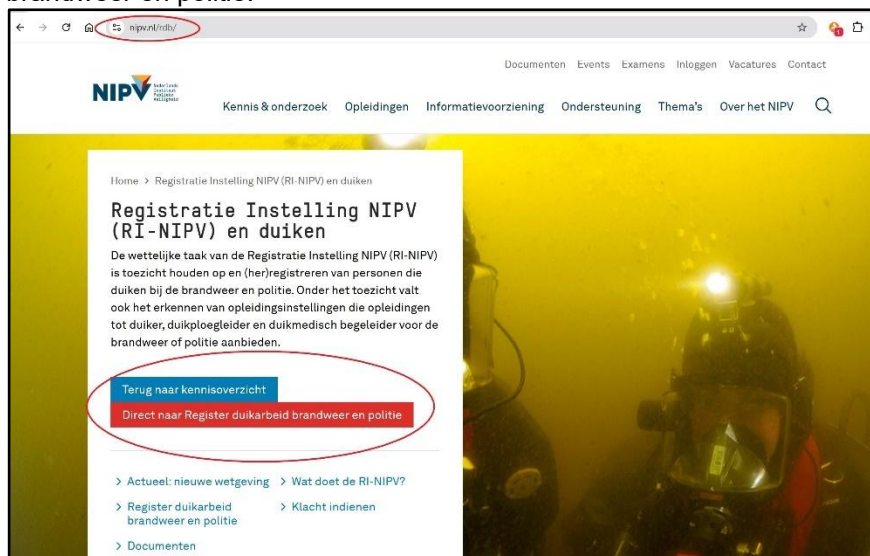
brandweer en politie.

nipv.nl/rdb/

Documenten Events Examens Inloggen Vacatures Contact

NIPV

Kennis & onderzoek Opleidingen Informatievoorziening Ondersteuning Thema's Over het NIPV

Home > Registratie Instelling NIPV (RI-NIPV) en duiken

Registratie Instelling NIPV (RI-NIPV) en duiken

De wettelijke taak van de Registratie Instelling NIPV (RI-NIPV) is toezicht houden op en (her)registreren van personen die duiken bij de brandweer en politie. Onder het toezicht valt ook het erkennen van opleidingsinstellingen die opleidingen tot duiker, duikploegleider en duikmedisch begeleider voor de brandweer of politie aanbieden.

Terug naar kennisoverzicht

Direct naar Register duikarbeid brandweer en politie

> Actueel: nieuwe wetgeving
> Wat doet de RI-NIPV?
> Register duikarbeid brandweer en politie
> Klacht indienen
> Documenten